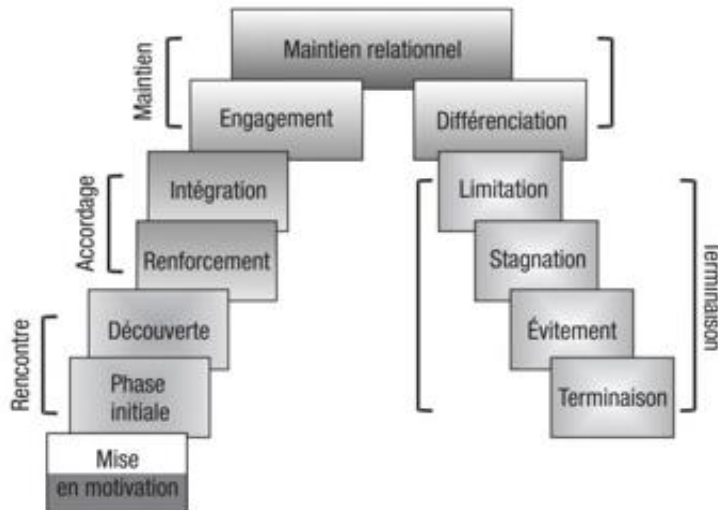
Maintien relationnel

Maintien

Engagement

Différenciation

Accordage

Intégration

Renforcement

Limitation

Stagnation

Évitement

Terminaison

Terminaison

Rencontre

Découverte

Phase initiale

Mise en motivation